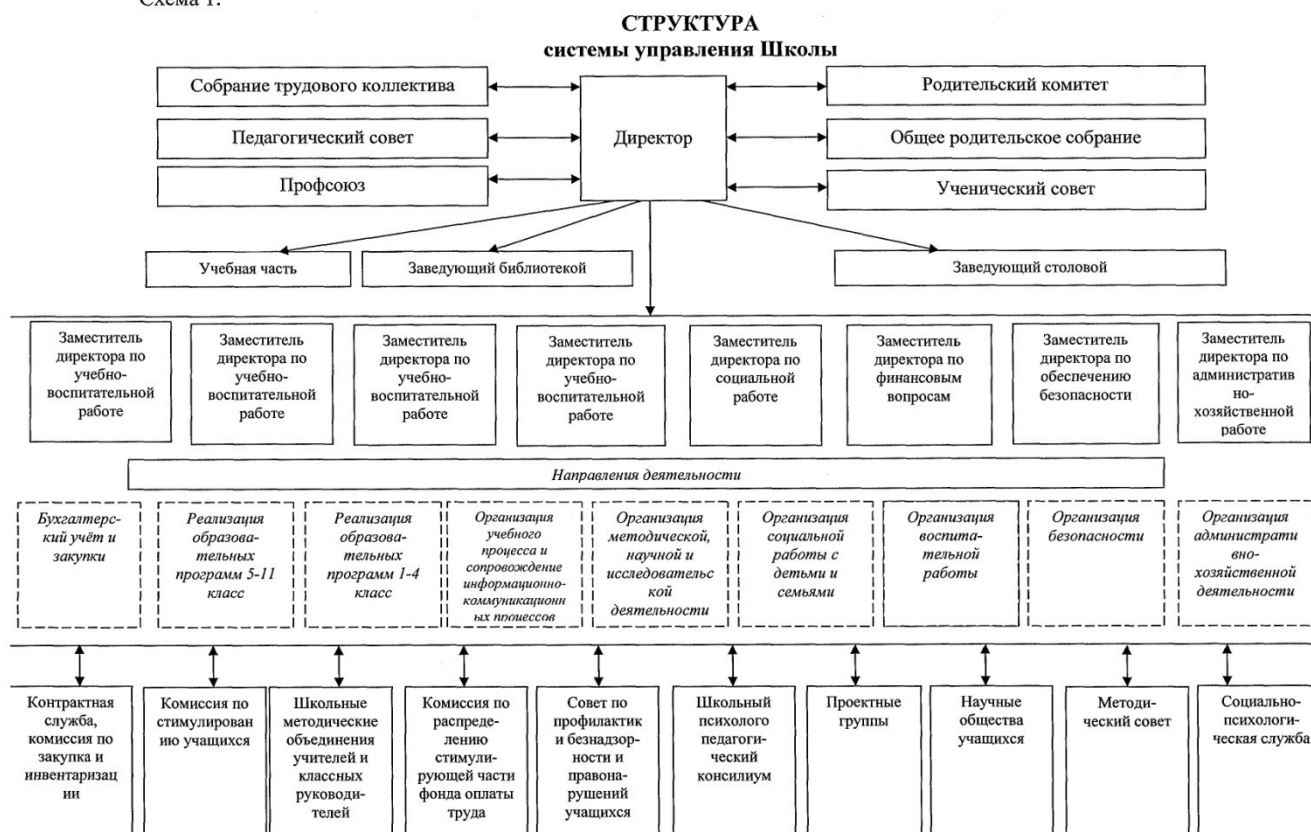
Схема 1.

СТРУКТУРА
системы управления Школы

Собрание трудового коллектива

Педагогический совет

Профсоюз

Директор

Родительский комитет

Общее родительское собрание

Ученический совет

Учебная часть

Заведующий библиотекой

Заведующий столовой

Заместитель директора по учебно-воспитательной работе

Заместитель директора по учебно-воспитательной работе

Заместитель директора по учебно-воспитательной работе

Заместитель директора по учебно-воспитательной работе

Заместитель директора по социальной работе

Заместитель директора по финансовым вопросам

Заместитель директора по обеспечению безопасности

Заместитель директора по административно-хозяйственной работе

*Направления деятельности*

*Бухгалтерский учёт и закупки*

*Реализация образовательных программ 5-11 класс*

*Реализация образовательных программ 1-4 класс*

*Организация учебного процесса и сопровождение информационно-коммуникационных процессов*

*Организация методической, научной и исследовательской деятельности*

*Организация социальной работы с детьми и семьями*

*Организация воспитательной работы*

*Организация безопасности*

*Организация административно-хозяйственной деятельности*

Контрактная служба, комиссия по закупка и инвентаризации

Комиссия по стимулированию учащихся

Школьные методические объединения учителей и классных руководителей

Комиссия по распределению стимулирующей части фонда оплаты труда

Совет по профилактик и безнадзорности и правонарушений учащихся

Школьный психолого педагогический консилиум

Проектные группы

Научные общества учащихся

Методический совет

Социально-психологическая служба